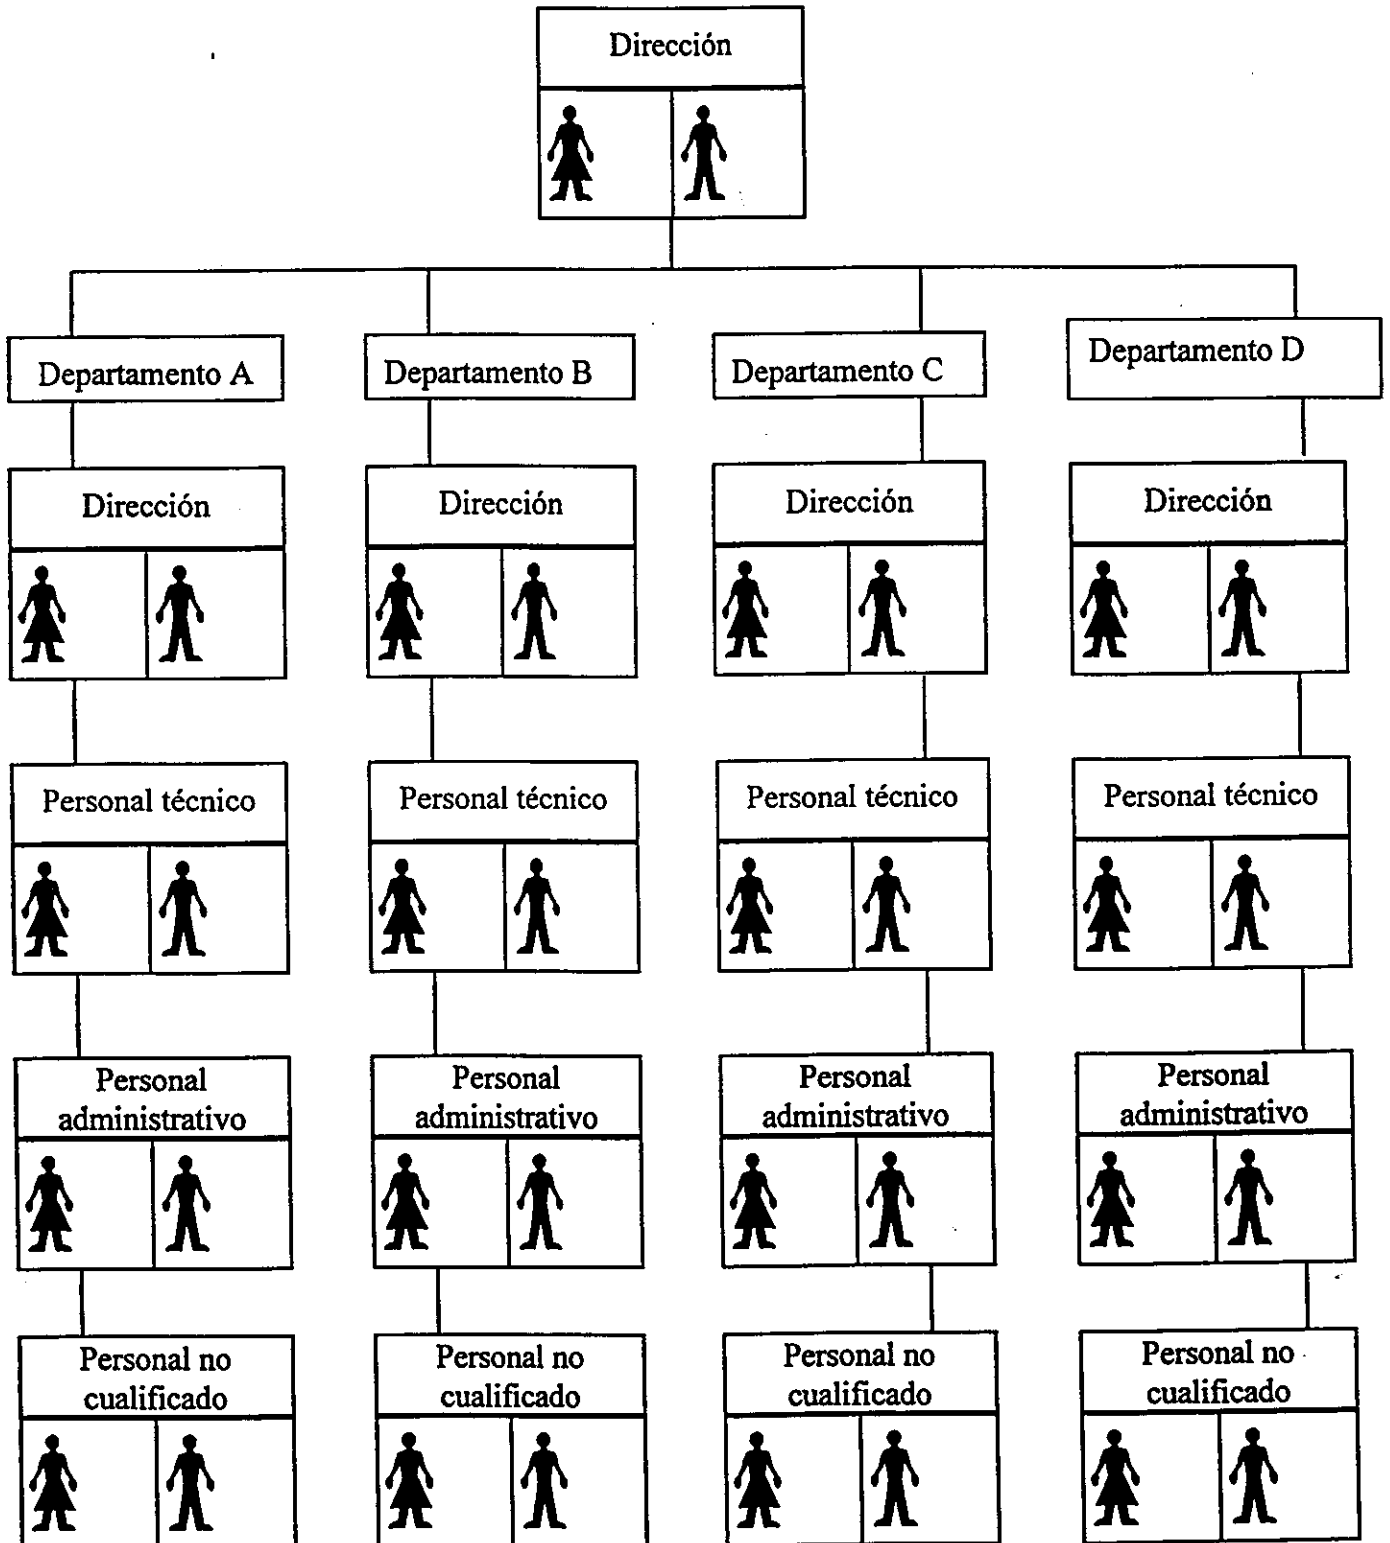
Dirección

Departamento A

Dirección

Personal técnico

Personal administrativo

Personal no cualificado

Departamento B

Dirección

Personal técnico

Personal administrativo

Personal no cualificado

Departamento C

Dirección

Personal técnico

Personal administrativo

Personal no cualificado

Departamento D

Dirección

Personal técnico

Personal administrativo

Personal no cualificado